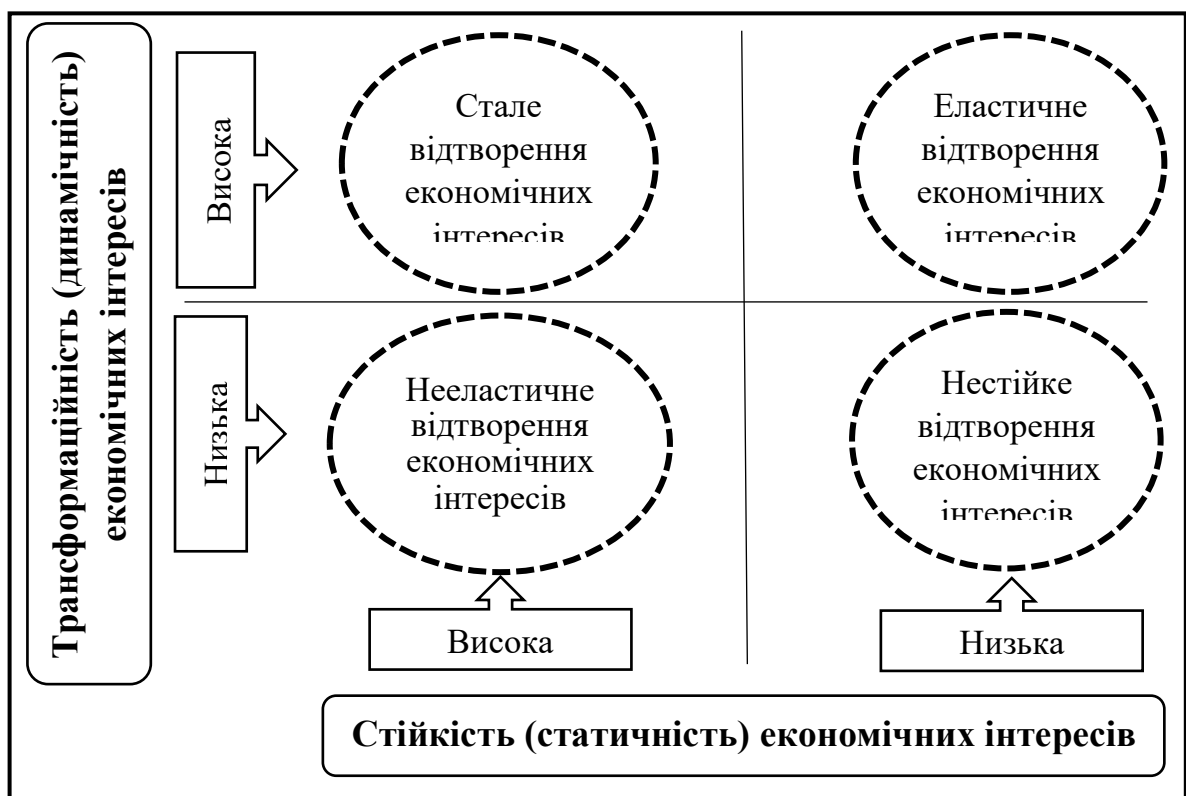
Трансформаційність (динамічність) економічних інтересів

Висока

Стале відтворення економічних інтересів

Еластичне відтворення економічних інтересів

Низька

Нееластичне відтворення економічних інтересів

Нестійке відтворення економічних інтересів

Висока

Низька

Стійкість (статичність) економічних інтересів